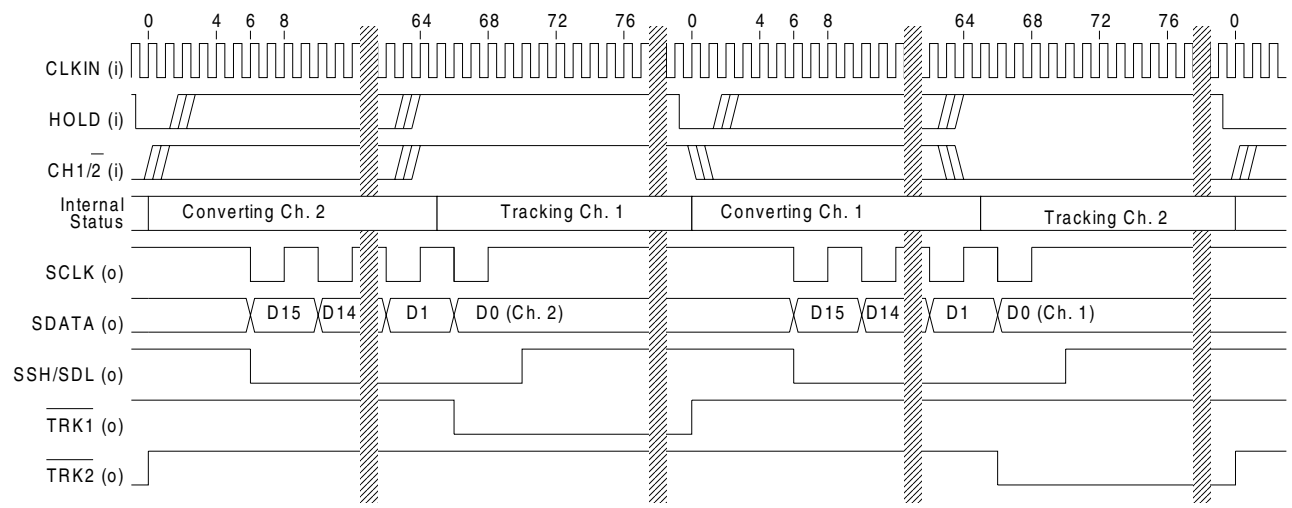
0 4 6 8 64 68 72 76 0 4 6 8 64 68 72 76 0

CLKIN (i)

HOLD (i)

$CH1/\overline{2}$ (i)

Internal Status

Converting Ch. 2

Tracking Ch. 1

Converting Ch. 1

Tracking Ch. 2

SCLK (o)

SDATA (o)

D15 D14 D1 D0 (Ch. 2) D15 D14 D1 D0 (Ch. 1)

SSH/SDL (o)

$\overline{TRK1}$ (o)

$\overline{TRK2}$ (o)